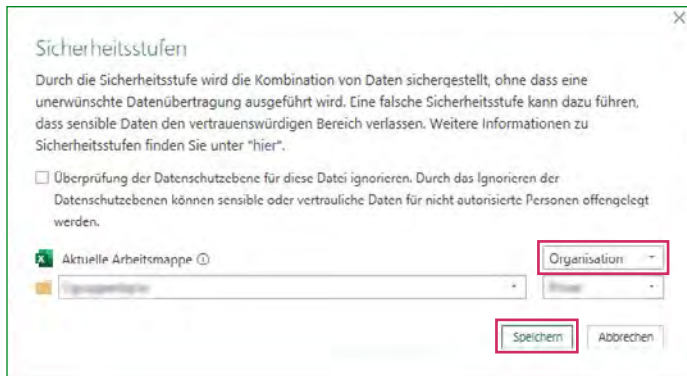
Sicherheitsstufen

Durch die Sicherheitsstufe wird die Kombination von Daten sichergestellt, ohne dass eine unerwünschte Datenübertragung ausgeführt wird. Eine falsche Sicherheitsstufe kann dazu führen, dass sensible Daten den vertrauenswürdigen Bereich verlassen. Weitere Informationen zu Sicherheitsstufen finden Sie unter "hier".

Überprüfung der Datenschutzebene für diese Datei ignorieren. Durch das Ignorieren der Datenschutzebenen können sensible oder vertrauliche Daten für nicht autorisierte Personen offengelegt werden.

Aktuelle Arbeitsmappe ⓘ

Organisation

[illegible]

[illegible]

Speichern

Abbrechen